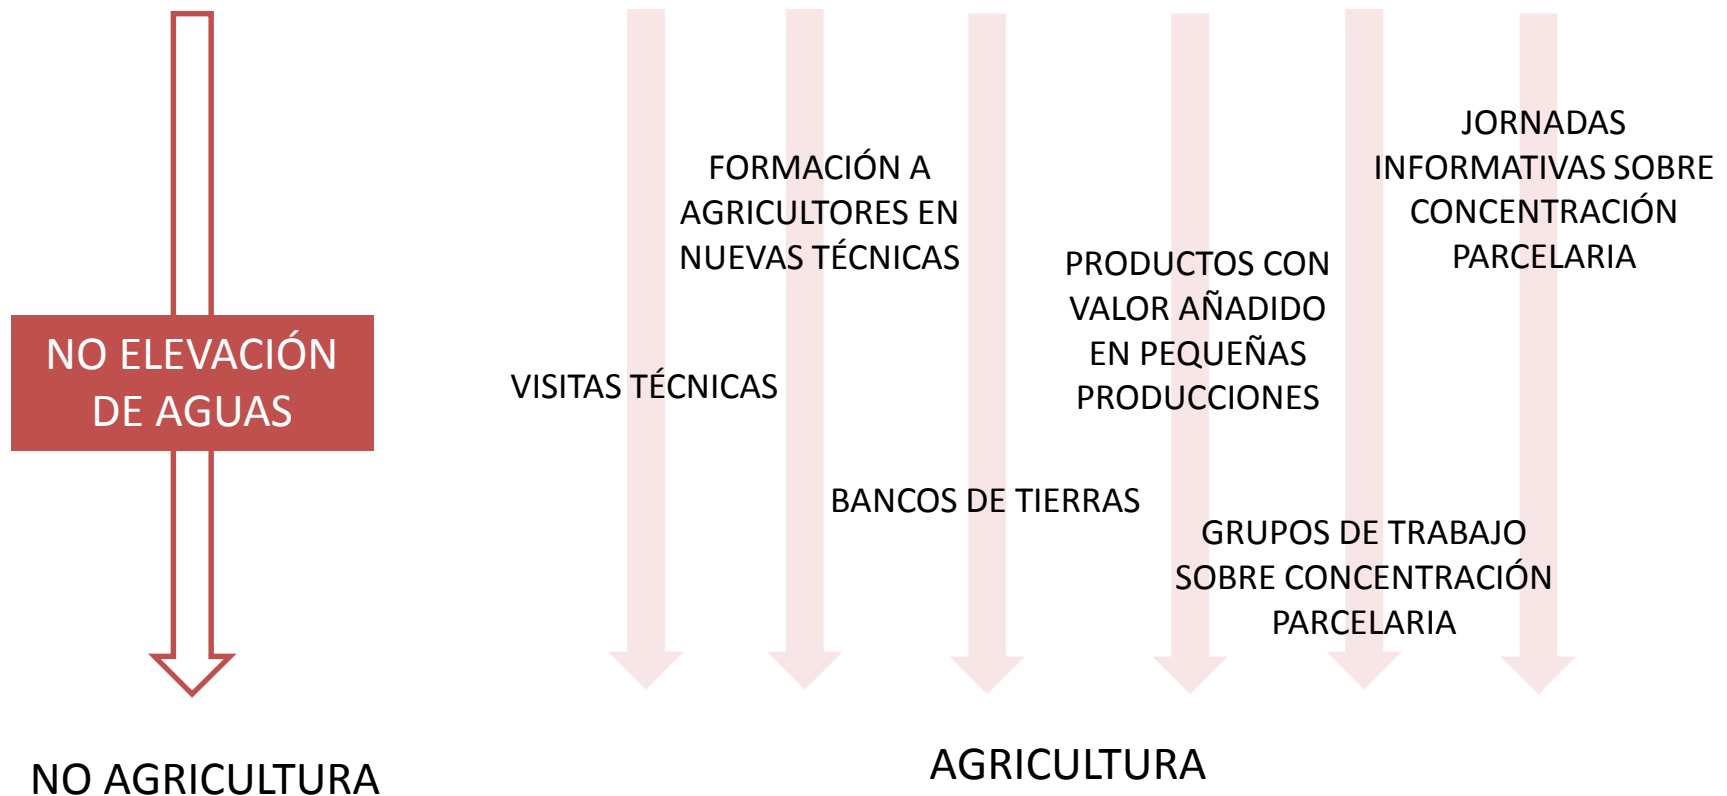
NO ELEVACIÓN DE AGUAS

NO AGRICULTURA

JORNADAS INFORMATIVAS SOBRE CONCENTRACIÓN PARCELARIA

FORMACIÓN A AGRICULTORES EN NUEVAS TÉCNICAS

PRODUCTOS CON VALOR AÑADIDO EN PEQUEÑAS PRODUCCIONES

VISITAS TÉCNICAS

BANCOS DE TIERRAS

GRUPOS DE TRABAJO SOBRE CONCENTRACIÓN PARCELARIA

AGRICULTURA